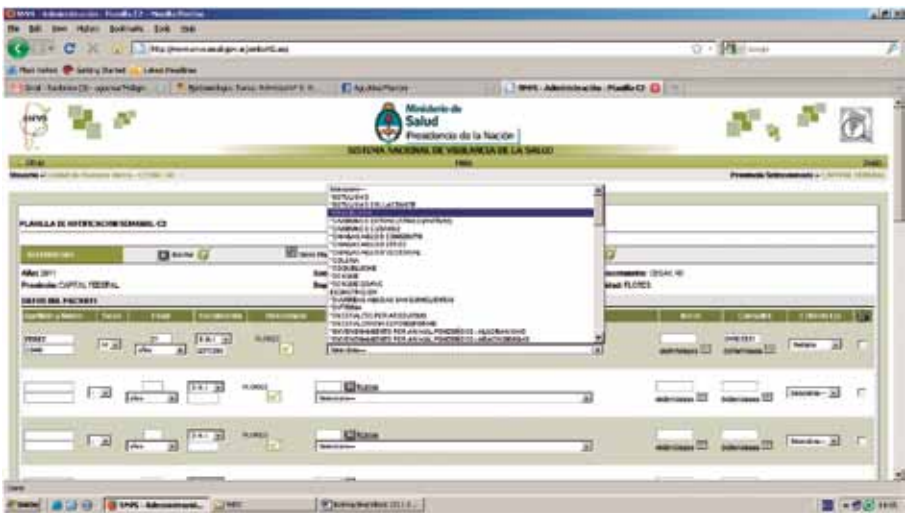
Ministerio de Salud
Presidencia de la Nación
SISTEMA NACIONAL DE VIGILANCIA DE LA SALUD

PLANILLA DE NOTIFICACION SEMANAL C2

Año: 2011
Provincia: CAPITAL FEDERAL
Localidad: FLORES

DATOS DEL PACIENTE

PEREZ
FLORES
FLORES
FLORES

Buscar
Buscar